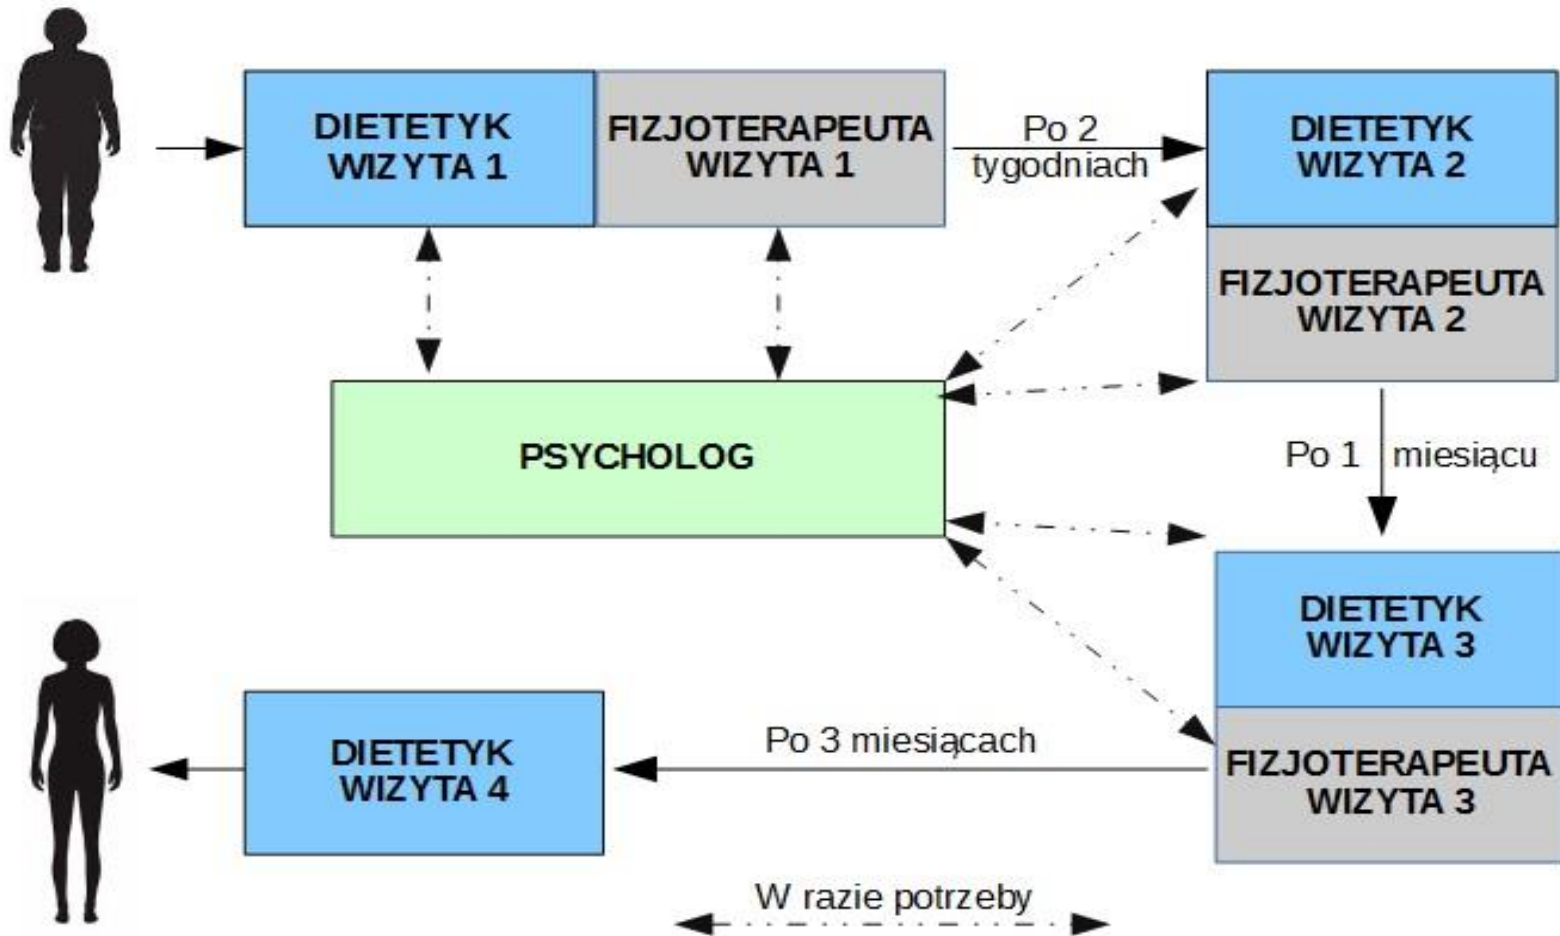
DIETETYK WIZYTA 1

FIZJOTERAPEUTA WIZYTA 1

Po 2 tygodniach

DIETETYK WIZYTA 2

FIZJOTERAPEUTA WIZYTA 2

PSYCHOLOG

Po 1 miesiącu

DIETETYK WIZYTA 3

FIZJOTERAPEUTA WIZYTA 3

Po 3 miesiącach

DIETETYK WIZYTA 4

W razie potrzeby